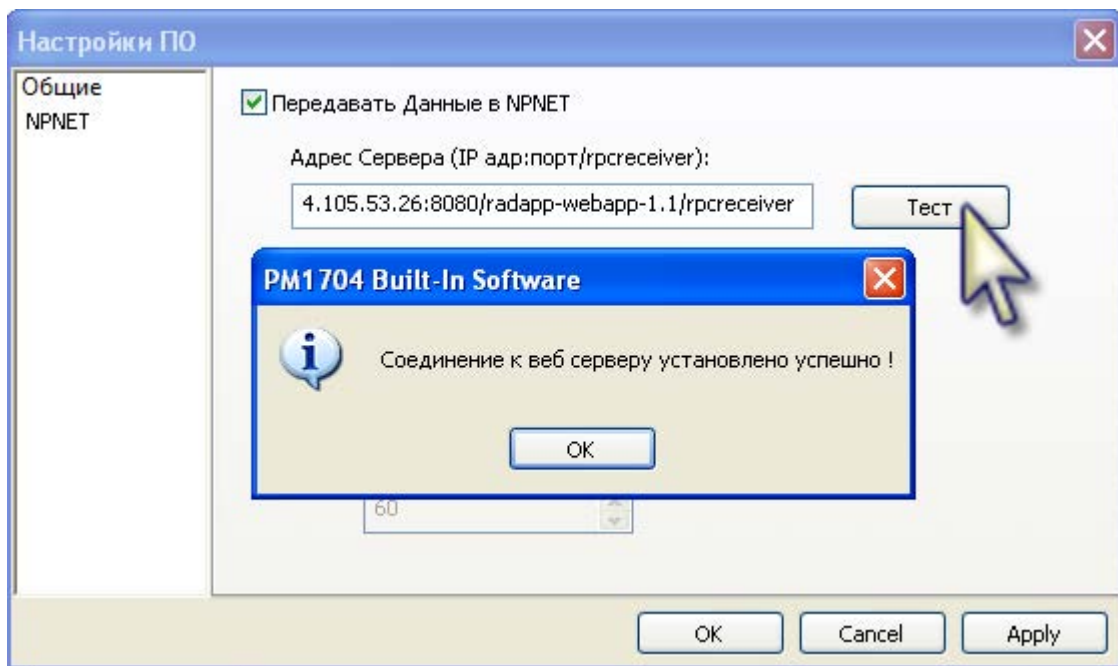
Настройки ПО

Общие
NPNET

Передавать Данные в NPNET

Адрес Сервера (IP адр:порт/rpcreceiver):

4.105.53.26:8080/radapp-webapp-1.1/rpcreceiver

Тест

PM1704 Built-In Software

Соединение к веб серверу установлено успешно !

OK

60

OK
Cancel
Apply